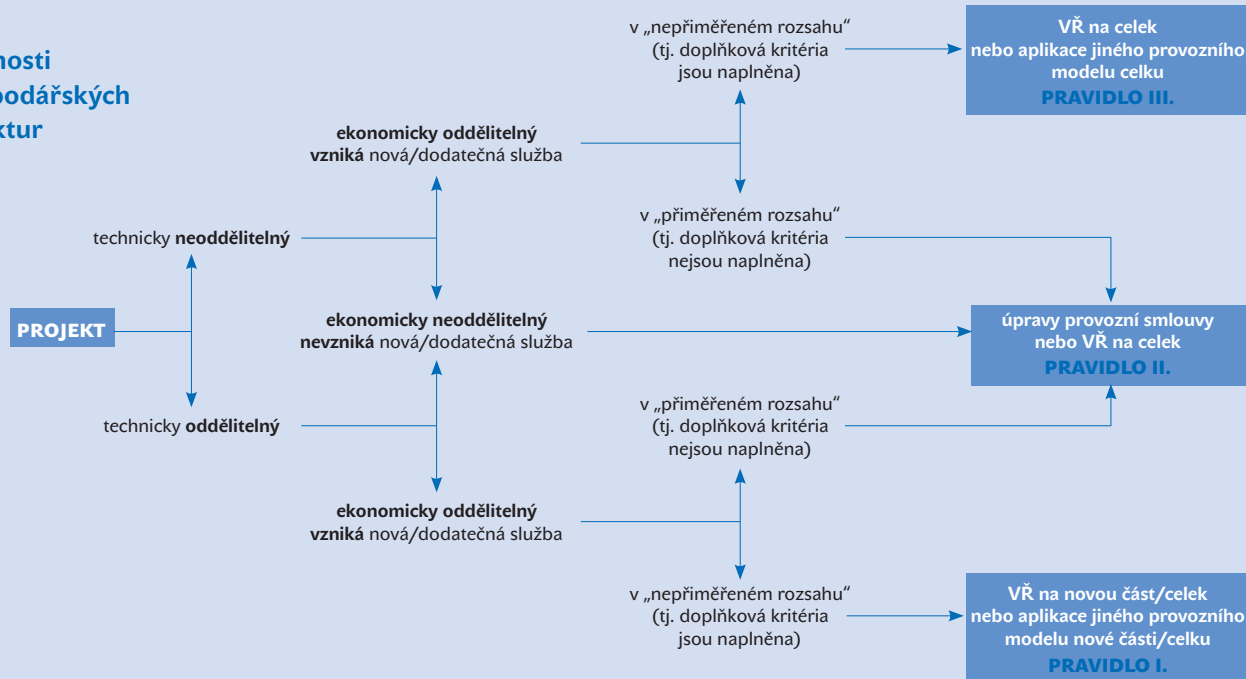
nosti
odářských
ktur

v „nepřiměřeném rozsahu“ (tj. doplňková kritéria jsou naplněna)

VŘ na celek nebo aplikace jiného provozního modelu celku
PRAVIDLO III.

ekonomicky oddělitelný
vzniká nová/dodatečná služba

technicky neoddělitelný

v „přiměřeném rozsahu“ (tj. doplňková kritéria nejsou naplněna)

PROJEKT

ekonomicky neoddělitelný
nevzniká nová/dodatečná služba

úpravy provozní smlouvy nebo VŘ na celek
PRAVIDLO II.

technicky oddělitelný

v „přiměřeném rozsahu“ (tj. doplňková kritéria nejsou naplněna)

ekonomicky oddělitelný
vzniká nová/dodatečná služba

v „nepřiměřeném rozsahu“ (tj. doplňková kritéria jsou naplněna)

VŘ na novou část/celek nebo aplikace jiného provozního modelu nové části/celku
PRAVIDLO I.